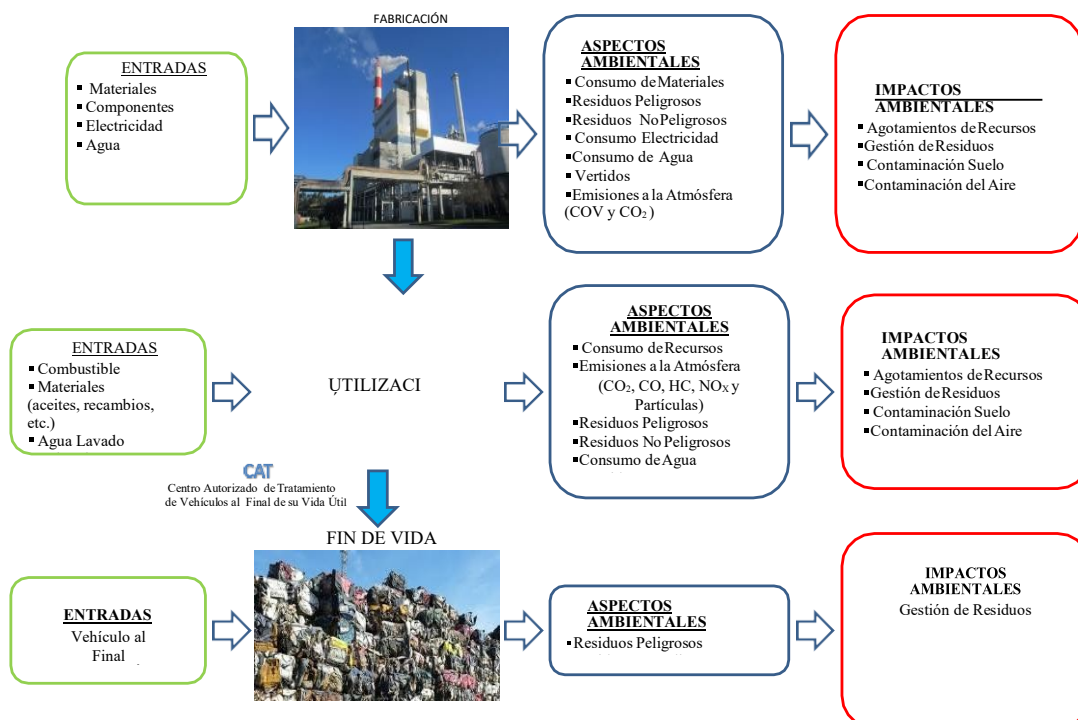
FABRICACIÓN

ENTRADAS
▪ Materiales
▪ Componentes
▪ Electricidad
▪ Agua

ASPECTOS AMBIENTALES
▪ Consumo de Materiales
▪ Residuos Peligrosos
▪ Residuos No Peligrosos
▪ Consumo Electricidad
▪ Consumo de Agua
▪ Vertidos
▪ Emisiones a la Atmósfera (COV y $CO_2$)

IMPACTOS AMBIENTALES
▪ Agotamientos de Recursos
▪ Gestión de Residuos
▪ Contaminación Suelo
▪ Contaminación del Aire

ENTRADAS
▪ Combustible
▪ Materiales (aceites, recambios, etc.)
▪ Agua Lavado

UTILIZACI

ASPECTOS AMBIENTALES
▪ Consumo de Recursos
▪ Emisiones a la Atmósfera ($CO_2$, CO, HC, $NO_X$ y Partículas)
▪ Residuos Peligrosos
▪ Residuos No Peligrosos
▪ Consumo de Agua

IMPACTOS AMBIENTALES
▪ Agotamientos de Recursos
▪ Gestión de Residuos
▪ Contaminación Suelo
▪ Contaminación del Aire

CAT
Centro Autorizado de Tratamiento de Vehículos al Final de su Vida Útil

FIN DE VIDA

ENTRADAS
Vehículo al Final

ASPECTOS AMBIENTALES
▪ Residuos Peligrosos

IMPACTOS AMBIENTALES
Gestión de Residuos